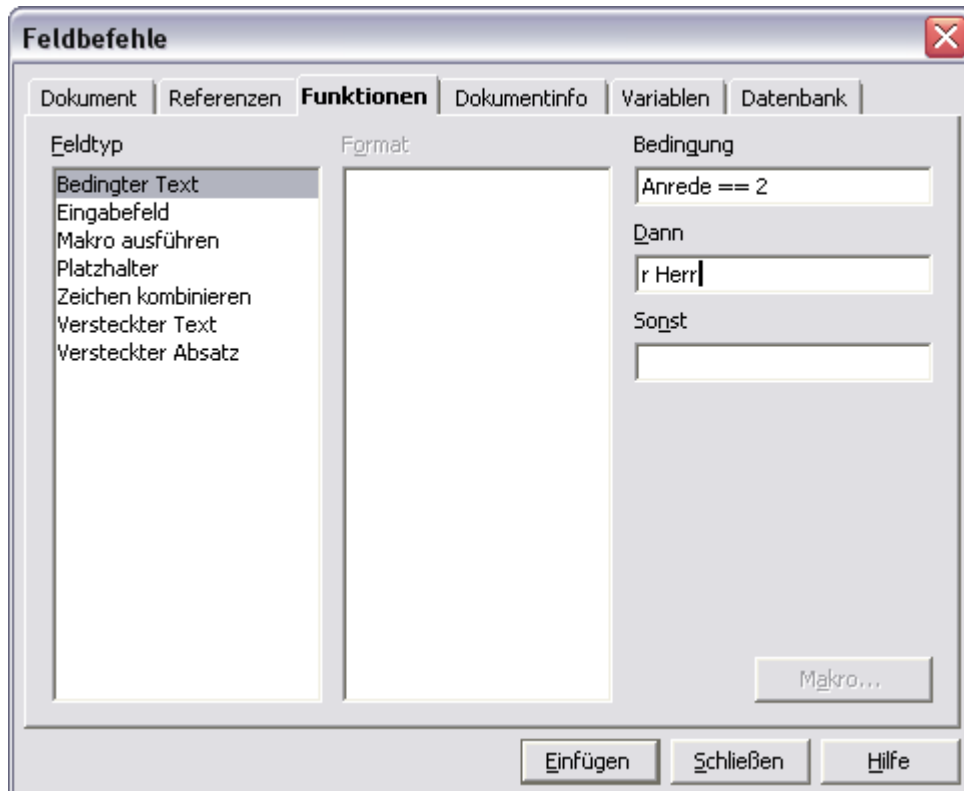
Feldbefehle

Dokument | Referenzen | Funktionen | Dokumentinfo | Variablen | Datenbank

Feldtyp

Bedingter Text
Eingabefeld
Makro ausführen
Platzhalter
Zeichen kombinieren
Versteckter Text
Versteckter Absatz

Format

Bedingung

Anrede == 2

Dann

r Herr

Sonst

Makro...

Einfügen | Schließen | Hilfe